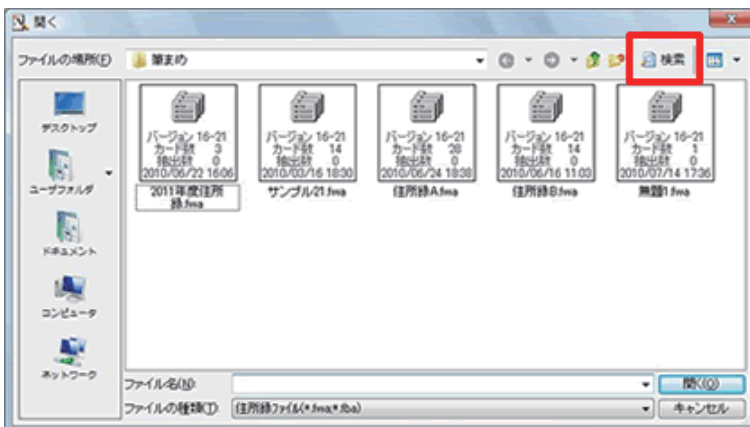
開く

ファイルの場所(I): 筆まめ

検索

デスクトップ

ユーザフォルダ

ドキュメント

コンピュータ

ネットワーク

バージョン 16-21
カード数 3
抽出数 0
2010/06/22 16:06
2011年度住所録.fwa

バージョン 16-21
カード数 14
抽出数 0
2010/03/16 18:30
サンプル21.fwa

バージョン 16-21
カード数 28
抽出数 0
2010/06/24 18:38
住所録A.fwa

バージョン 16-21
カード数 14
抽出数 0
2010/06/16 11:03
住所録B.fwa

バージョン 16-21
カード数 1
抽出数 0
2010/07/14 17:36
無題1.fwa

ファイル名(N):

開く(O)

ファイルの種類(T): 住所録ファイル(*.fwa;*.fba)

キャンセル